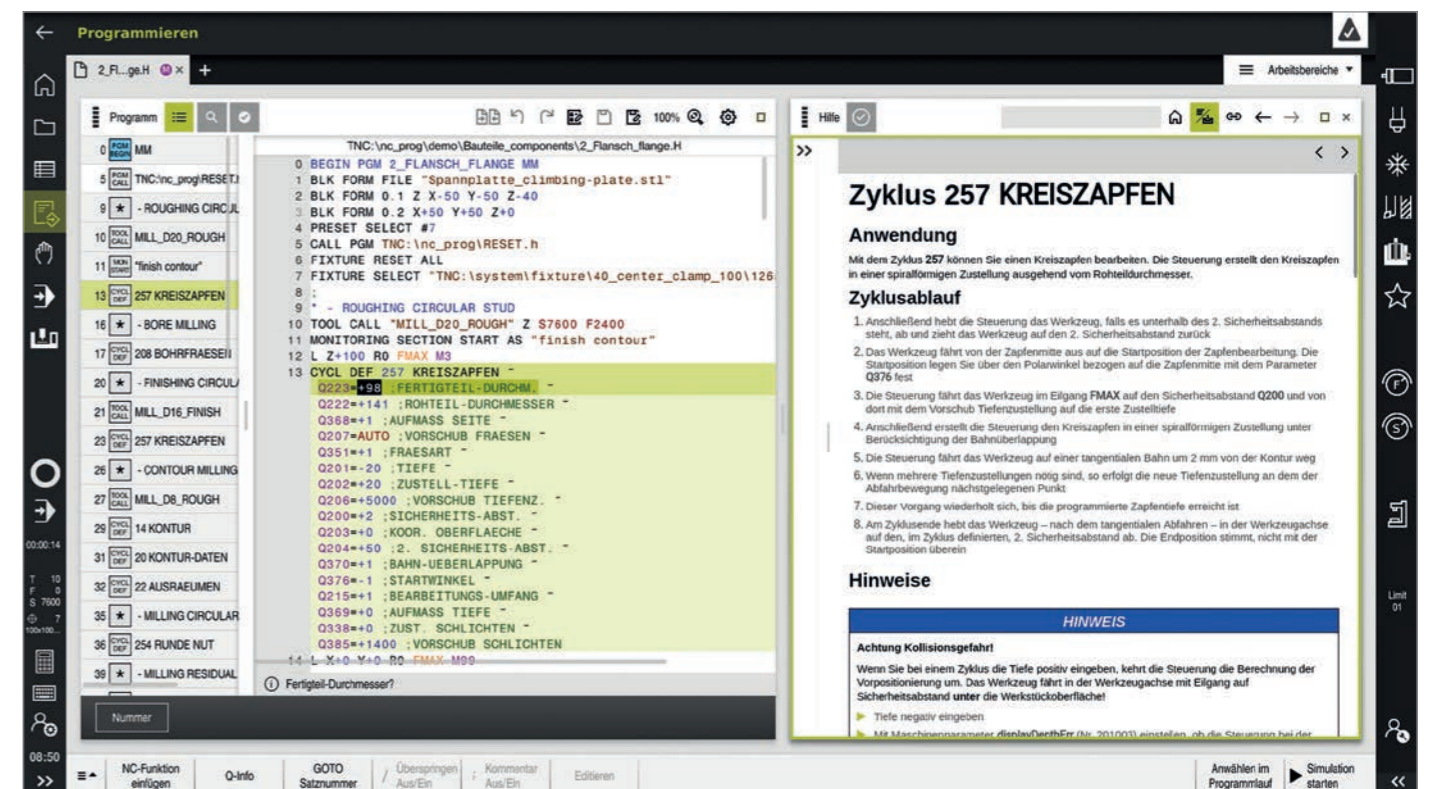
Programmieren

2_Fl...ge.H ×  +

Arbeitsbereiche

Programm

100%

0 PGM BEGIN MM
5 PGM CALL TNC:\nc_prog\RESET.
9 ★ - ROUGHING CIRCUL
10 TOOL CALL MILL_D20_ROUGH
11 "finish contour"
13 CYCL DEF 257 KREISZAPFEN
16 ★ - BORE MILLING
17 CYCL DEF 208 BOHRFRAESEN
20 ★ - FINISHING CIRCUL
21 TOOL CALL MILL_D16_FINISH
23 CYCL DEF 257 KREISZAPFEN
26 ★ - CONTOUR MILLING
27 TOOL CALL MILL_D8_ROUGH
29 CYCL DEF 14 KONTUR
31 CYCL DEF 20 KONTUR-DATEN
32 CYCL DEF 22 AUSRAEUMEN
35 ★ - MILLING CIRCULAR
36 CYCL DEF 254 RUNDE NUT
39 ★ - MILLING RESIDUAL

TNC:\nc_prog\demo\Bauteile_components\2_Flansch_flange.H

0 BEGIN PGM 2_FLANSCH_FLANGE MM
1 BLK FORM FILE "Spannplatte_climbing-plate.stl"
2 BLK FORM 0.1 Z X-50 Y-50 Z-40
3 BLK FORM 0.2 X+50 Y+50 Z+0
4 PRESET SELECT #7
5 CALL PGM TNC:\nc_prog\RESET.h
6 FIXTURE RESET ALL
7 FIXTURE SELECT "TNC:\system\fixture\40_center_clamp_100\126
8 ;
9 * - ROUGHING CIRCULAR STUD
10 TOOL CALL "MILL_D20_ROUGH" Z S7600 F2400
11 MONITORING SECTION START AS "finish contour"
12 L Z+100 R0 FMAX M3
13 CYCL DEF 257 KREISZAPFEN ~
Q223=+98 ;FERTIGTEIL-DURCHM. ~
Q222=+141 ;ROHTEIL-DURCHMESSER ~
Q368=+1 ;AUFMASS SEITE ~
Q207=AUTO ;VORSCHUB FRAESEN ~
Q351=+1 ;FRAESART ~
Q201=-20 ;TIEFE ~
Q202=+20 ;ZUSTELL-TIEFE ~
Q206=+5000 ;VORSCHUB TIEFENZ. ~
Q200=+2 ;SICHERHEITS-ABST. ~
Q203=+0 ;KOOR. OBERFLAECHE ~
Q204=+50 ;2. SICHERHEITS-ABST. ~
Q370=+1 ;BAHN-UEBERLAPPUNG ~
Q376=-1 ;STARTWINKEL ~
Q215=+1 ;BEARBEITUNGS-UMFANG ~
Q369=+0 ;AUFMASS TIEFE ~
Q338=+0 ;ZUST. SCHLICHTEN ~
Q385=+1400 ;VORSCHUB SCHLICHTEN
14 L X+0 Y+0 R0 FMAX M99

Fertigteil-Durchmesser?

Nummer

Hilfe

Zyklus 257 KREISZAPFEN

Anwendung

Mit dem Zyklus 257 können Sie einen Kreiszapfen bearbeiten. Die Steuerung erstellt den Kreiszapfen in einer spiralförmigen Zustellung ausgehend vom Rohteildurchmesser.

Zyklusablauf

1. Anschließend hebt die Steuerung das Werkzeug, falls es unterhalb des 2. Sicherheitsabstands steht, ab und zieht das Werkzeug auf den 2. Sicherheitsabstand zurück
2. Das Werkzeug fährt von der Zapfenmitte aus auf die Startposition der Zapfenbearbeitung. Die Startposition legen Sie über den Polarwinkel bezogen auf die Zapfenmitte mit dem Parameter Q376 fest
3. Die Steuerung fährt das Werkzeug im Eilgang FMAX auf den Sicherheitsabstand Q200 und von dort mit dem Vorschub Tiefenzustellung auf die erste Zustelltiefe
4. Anschließend erstellt die Steuerung den Kreiszapfen in einer spiralförmigen Zustellung unter Berücksichtigung der Bahnüberlappung
5. Die Steuerung fährt das Werkzeug auf einer tangentialen Bahn um 2 mm von der Kontur weg
6. Wenn mehrere Tiefenzustellungen nötig sind, so erfolgt die neue Tiefenzustellung an dem der Abfahrbewegung nächstgelegenen Punkt
7. Dieser Vorgang wiederholt sich, bis die programmierte Zapfentiefe erreicht ist
8. Am Zyklusende hebt das Werkzeug – nach dem tangentialen Abfahren – in der Werkzeugachse auf den, im Zyklus definierten, 2. Sicherheitsabstand ab. Die Endposition stimmt, nicht mit der Startposition überein

Hinweise

HINWEIS

Achtung Kollisionsgefahr!

Wenn Sie bei einem Zyklus die Tiefe positiv eingeben, kehrt die Steuerung die Berechnung der Vorpositionierung um. Das Werkzeug fährt in der Werkzeugachse mit Eilgang auf Sicherheitsabstand unter die Werkstückoberfläche!

Tiefe negativ eingeben

Mit Maschinenparameter displayDepthErr (Nr. 201003) einstellen, ob die Steuerung bei der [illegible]

00:00:14
T 10
F 0
S 7600
7
100x100...
08:50

Limit 01

NC-Funktion einfügen | Q-Info | GOTO Satznummer | Überspringen Aus/Ein | Kommentar Aus/Ein | Editieren | Anwählen im Programmlauf | Simulation starten